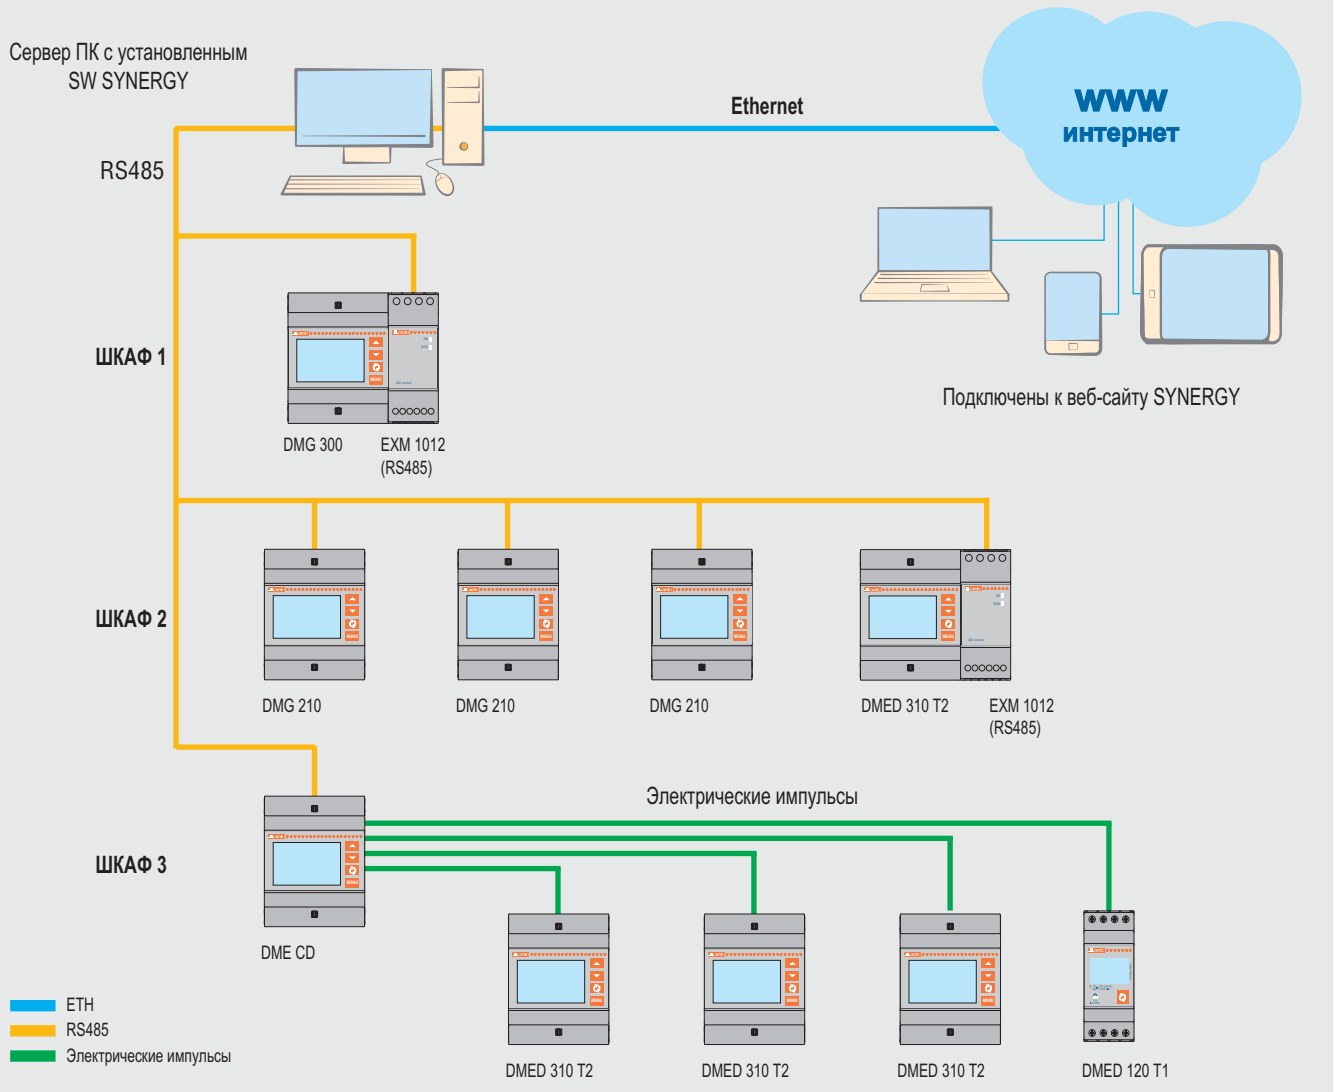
Сервер ПК с установленным SW SYNERGY

Ethernet

www
интернет

RS485

ШКАФ 1

DMG 300

EXM 1012 (RS485)

Подключены к веб-сайту SYNERGY

ШКАФ 2

DMG 210

DMG 210

DMG 210

DMED 310 T2

EXM 1012 (RS485)

Электрические импульсы

ШКАФ 3

DME CD

DMED 310 T2

DMED 310 T2

DMED 310 T2

DMED 120 T1

ETH
RS485
Электрические импульсы